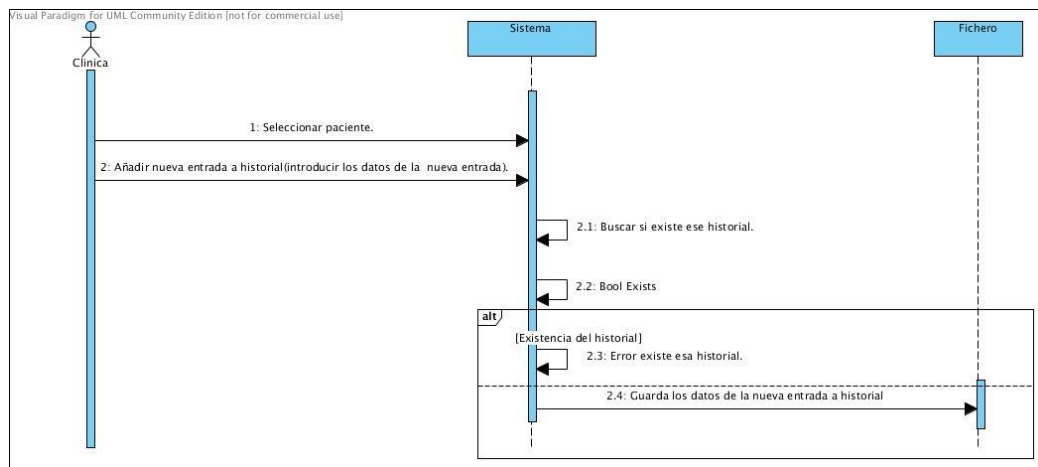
Visual Paradigm for UML Community Edition [not for commercial use]

Clinica

Sistema

Fichero

1: Seleccionar paciente.

2: Añadir nueva entrada a historial(introducir los datos de la nueva entrada).

2.1: Buscar si existe ese historial.

2.2: Bool Exists

alt

[Existencia del historial]

2.3: Error existe esa historial.

2.4: Guarda los datos de la nueva entrada a historial